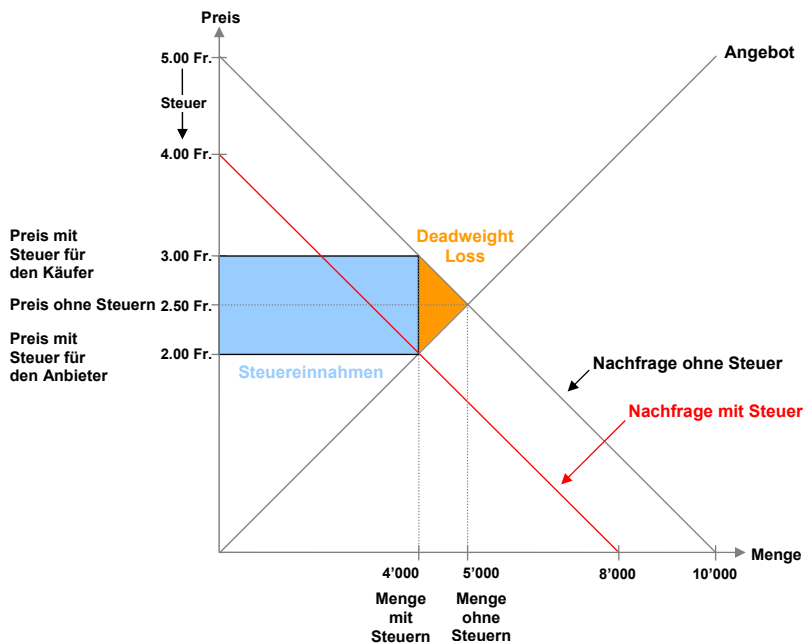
Preis

5.00 Fr.

Steuer

4.00 Fr.

Preis mit Steuer für den Käufer

3.00 Fr.

Preis ohne Steuern 2.50 Fr.

Preis mit Steuer für den Anbieter

2.00 Fr.

Angebot

Deadweight Loss

Steuereinnahmen

Nachfrage ohne Steuer

Nachfrage mit Steuer

Menge

4'000

5'000

8'000

10'000

Menge mit Steuern

Menge ohne Steuern